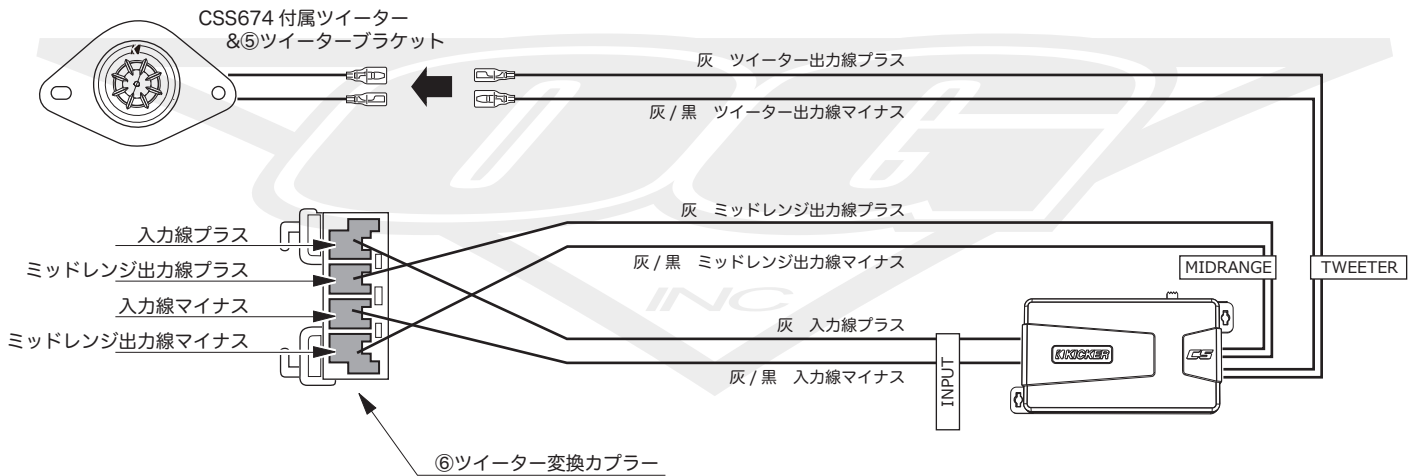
CSS674 付属ツイーター &⑤ツイーターブラケット

灰 ツイーター出力線プラス

灰 / 黒 ツイーター出力線マイナス

灰 ミッドレンジ出力線プラス

入力線プラス

灰 / 黒 ミッドレンジ出力線マイナス

ミッドレンジ出力線プラス

MIDRANGE

TWEETER

入力線マイナス

INC

灰 入力線プラス

ミッドレンジ出力線マイナス

INPUT

KICKER

CS

灰 / 黒 入力線マイナス

⑥ツイーター変換カプラー